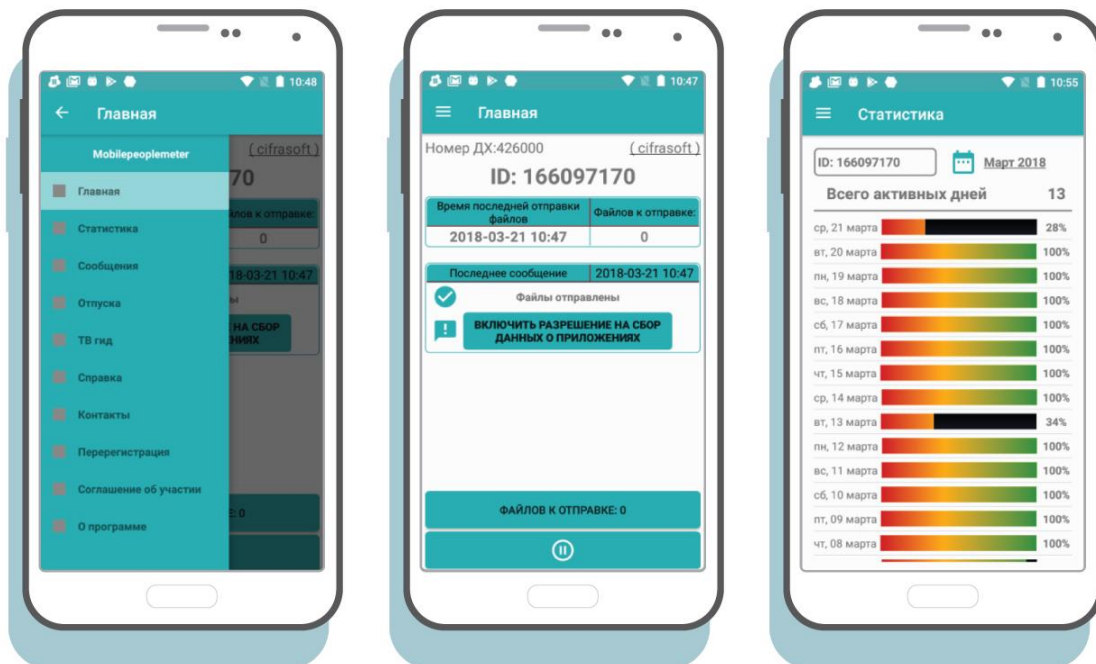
10:48
Главная
Mobilepeoplemeter
( cifrasoft )
70
Главная
Статистика
йлов к отправке:
0
Сообщения
Отпуска
18-03-21 10:47
ТВ гид
НА СБОР
НИЯХ
Справка
Контакты
Перерегистрация
Соглашение об участии
О программе
:0

10:47
Главная
Номер ДХ:426000
( cifrasoft )
ID: 166097170

| Время последней отправки файлов | Файлов к отправке: |
|---|---|
| 2018-03-21 10:47 | 0 |

Последнее сообщение 2018-03-21 10:47
Файлы отправлены
ВКЛЮЧИТЬ РАЗРЕШЕНИЕ НА СБОР ДАННЫХ О ПРИЛОЖЕНИЯХ
ФАЙЛОВ К ОТПРАВКЕ: 0

10:55
Статистика
ID: 166097170
Март 2018
Всего активных дней 13
ср, 21 марта 28%
вт, 20 марта 100%
пн, 19 марта 100%
вс, 18 марта 100%
сб, 17 марта 100%
пт, 16 марта 100%
чт, 15 марта 100%
ср, 14 марта 100%
вт, 13 марта 34%
пн, 12 марта 100%
вс, 11 марта 100%
сб, 10 марта 100%
пт, 09 марта 100%
чт, 08 марта 100%